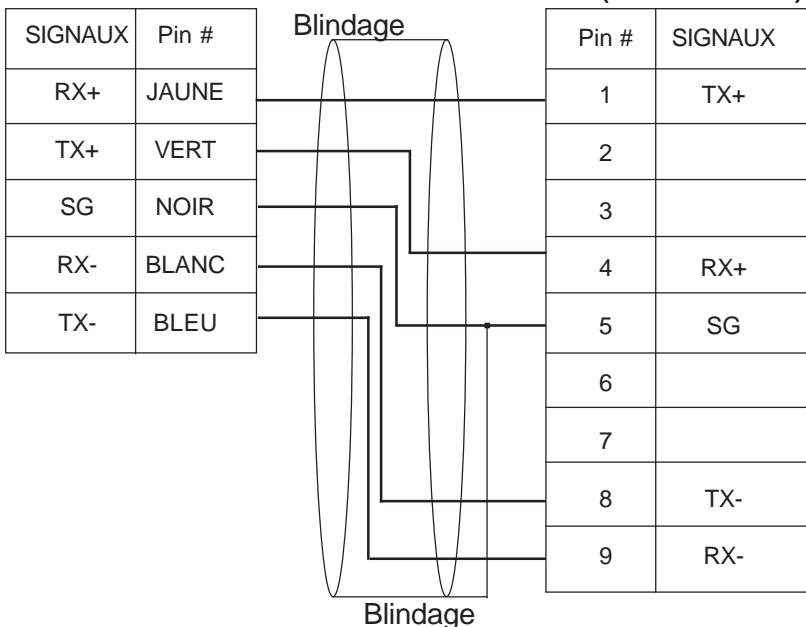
| SIGNAUX | Pin # |
|---|---|
| RX+ | JAUNE |
| TX+ | VERT |
| SG | NOIR |
| RX- | BLANC |
| TX- | BLEU |

Blindage

| Pin # | SIGNAUX |
|---|---|
| 1 | TX+ |
| 2 | |
| 3 | |
| 4 | RX+ |
| 5 | SG |
| 6 | |
| 7 | |
| 8 | TX- |
| 9 | RX- |

Blindage